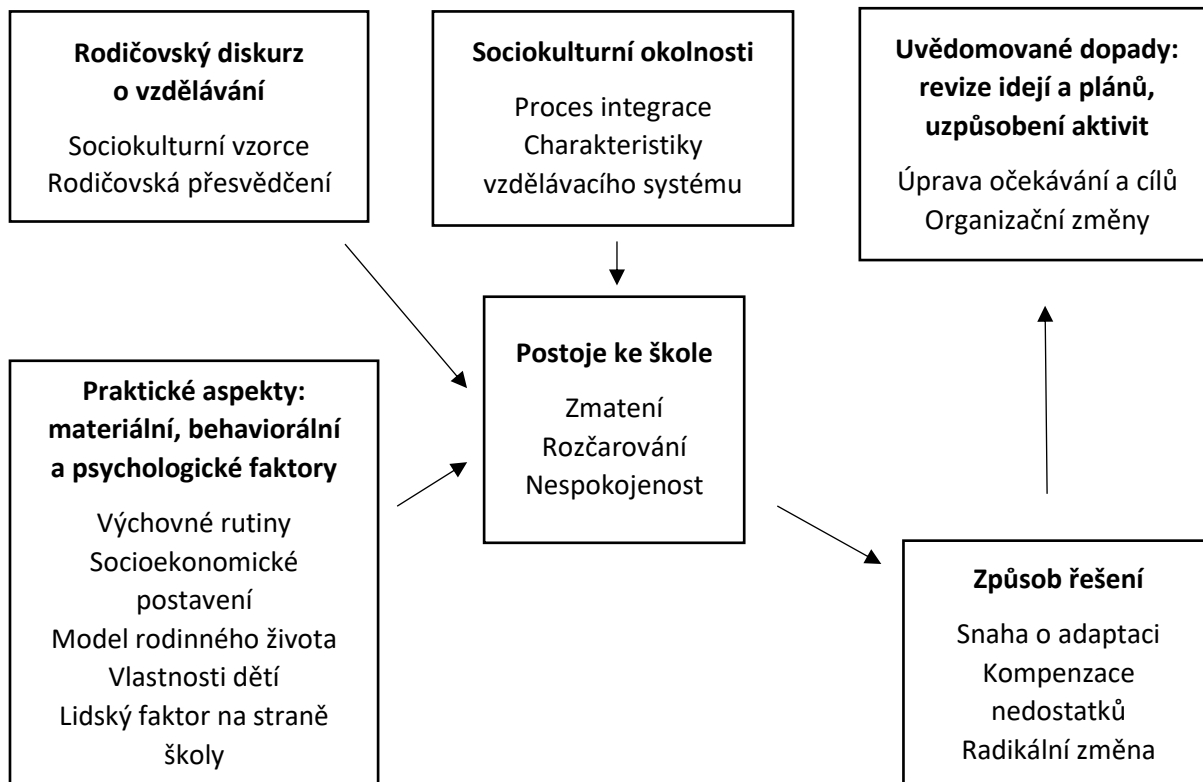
**Rodičovský diskurz o vzdělávání**

Sociokulturní vzorce
Rodičovská přesvědčení

**Sociokulturní okolnosti**

Proces integrace
Charakteristiky vzdělávacího systému

**Uvědomované dopady: revize idejí a plánů, uzpůsobení aktivit**

Úprava očekávání a cílů
Organizační změny

**Postoje ke škole**

Zmatení
Rozčarování
Nespokojenost

**Praktické aspekty: materiální, behaviorální a psychologické faktory**

Výchovné rutiny
Socioekonomické postavení
Model rodinného života
Vlastnosti dětí
Lidský faktor na straně školy

**Způsob řešení**

Snaha o adaptaci
Kompenzace nedostatků
Radikální změna